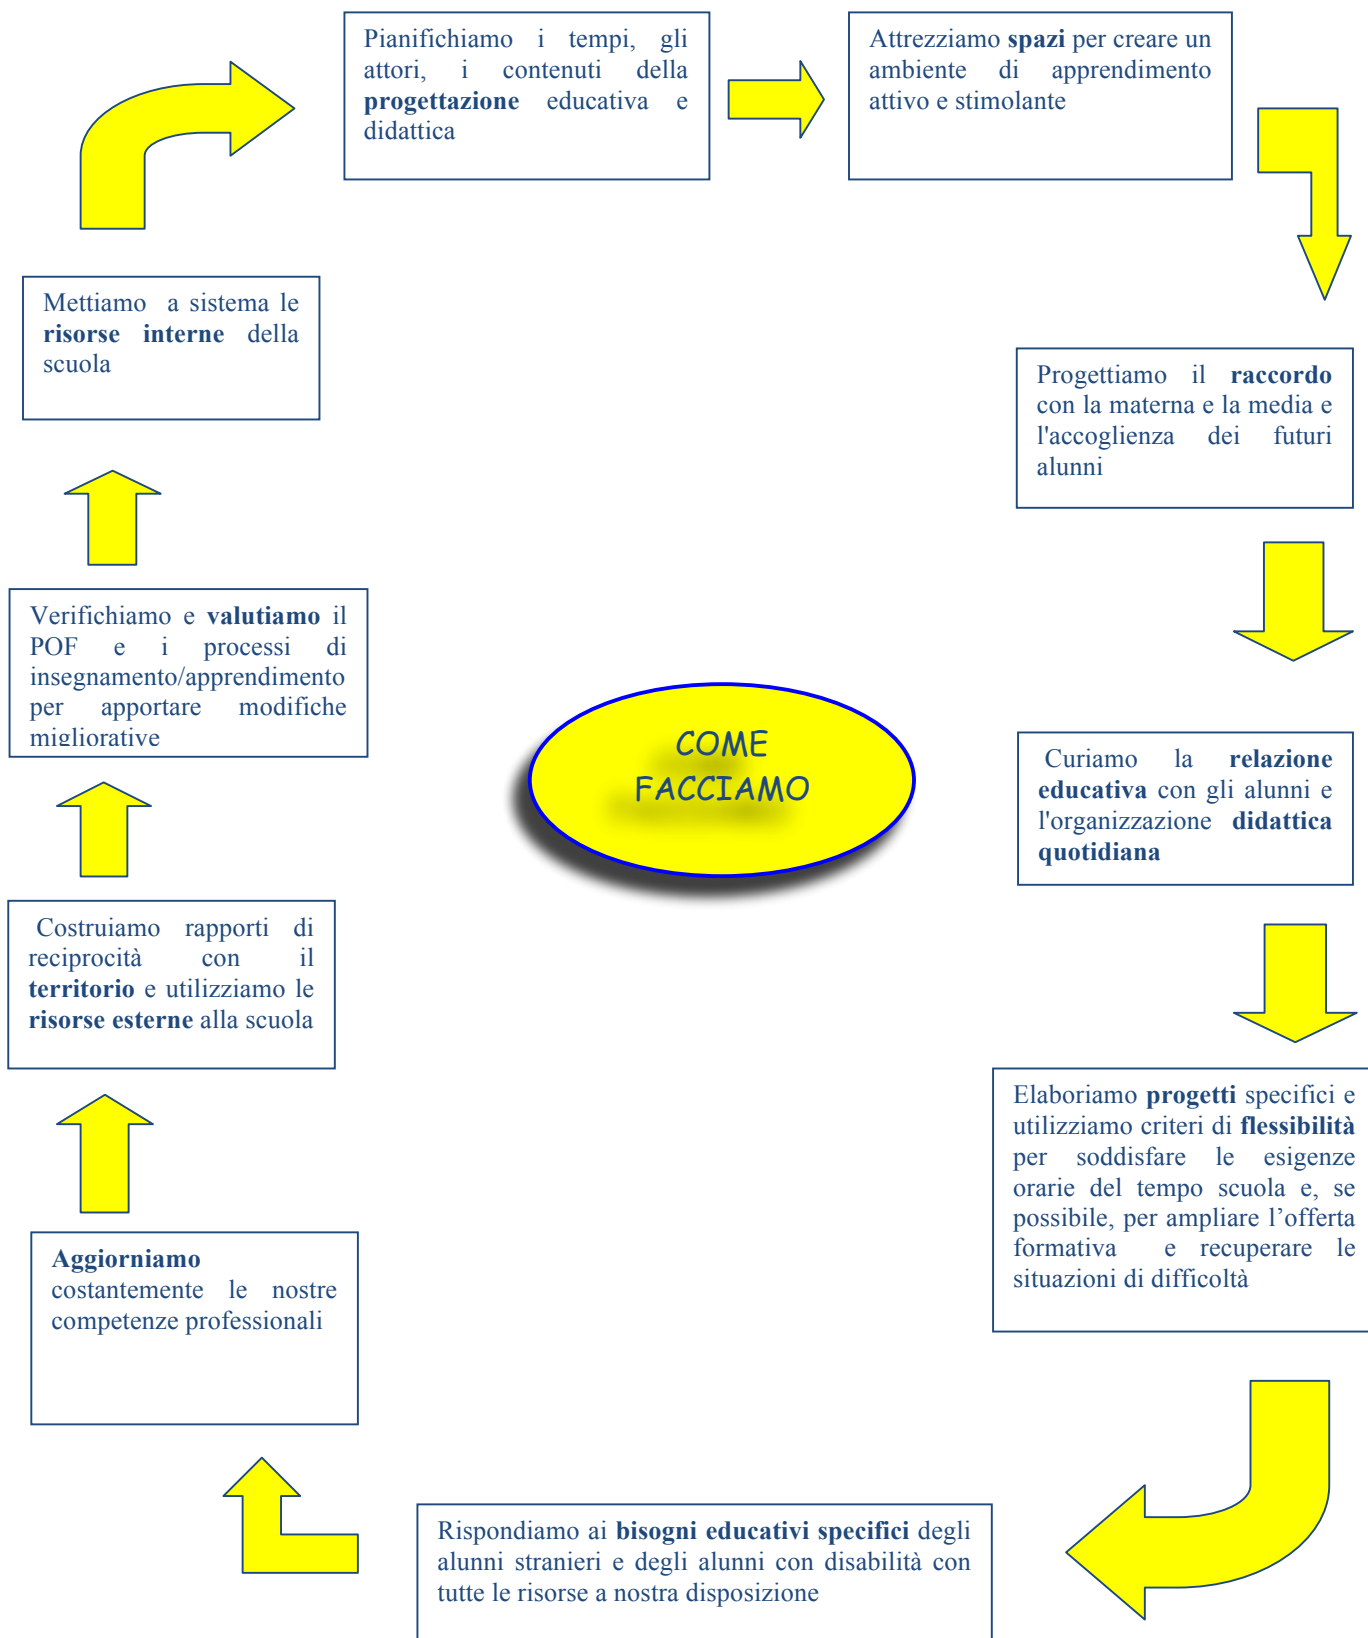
Pianifichiamo i tempi, gli attori, i contenuti della progettazione educativa e didattica

Attrezziamo spazi per creare un ambiente di apprendimento attivo e stimolante

Progettiamo il raccordo con la materna e la media e l'accoglienza dei futuri alunni

Curiamo la relazione educativa con gli alunni e l'organizzazione didattica quotidiana

Elaboriamo progetti specifici e utilizziamo criteri di flessibilità per soddisfare le esigenze orarie del tempo scuola e, se possibile, per ampliare l’offerta formativa e recuperare le situazioni di difficoltà

Rispondiamo ai bisogni educativi specifici degli alunni stranieri e degli alunni con disabilità con tutte le risorse a nostra disposizione

Aggiorniamo costantemente le nostre competenze professionali

Costruiamo rapporti di reciprocità con il territorio e utilizziamo le risorse esterne alla scuola

Verifichiamo e valutiamo il POF e i processi di insegnamento/apprendimento per apportare modifiche migliorative

Mettiamo a sistema le risorse interne della scuola

COME FACCIAMO